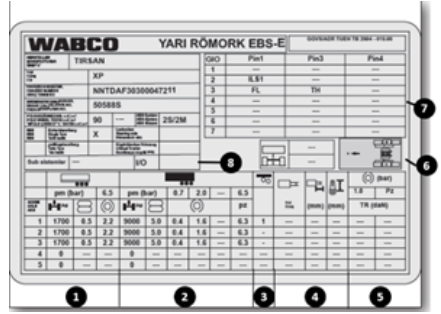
WABCO YARI RÖMORK EBS-E

TIRSAN

XP

NNTDAF30300047211

50588S

90 — 25/2M

X

Sub sistemler —

I/O

| GIO | Pin1 | Pin3 | Pin4 |
|---|---|---|---|
| 1 | — | — | — |
| 2 | ILS1 | — | — |
| 3 | FL | TH | — |
| 4 | — | — | — |
| 5 | — | — | — |
| 6 | — | — | — |
| 7 | — | — | — |

| | pm (bar) | 6.5 | pm (bar) | 0.7 | 2.0 | — | 6.5 | | | | (bar) | |
|---|---|---|---|---|---|---|---|---|---|---|---|---|
| | | | | | | | pd | | (mm) | (mm) | 1.8 | Pz |
| | | | | | | | | | | | TR (daN) | |
| 1 | 1700 | 0.5 | 2.2 | 9000 | 5.0 | 0.4 | 1.6 | — | 6.3 | 1 | — | — |
| 2 | 1700 | 0.5 | 2.2 | 9000 | 5.0 | 0.4 | 1.6 | — | 6.3 | - | — | — |
| 3 | 1700 | 0.5 | 2.2 | 9000 | 5.0 | 0.4 | 1.6 | — | 6.3 | - | — | — |
| 4 | 0 | — | — | 0 | — | — | — | — | — | | | |
| 5 | 0 | — | — | 0 | — | — | — | — | — | | | |

1 2 3 4 5 6 7 8